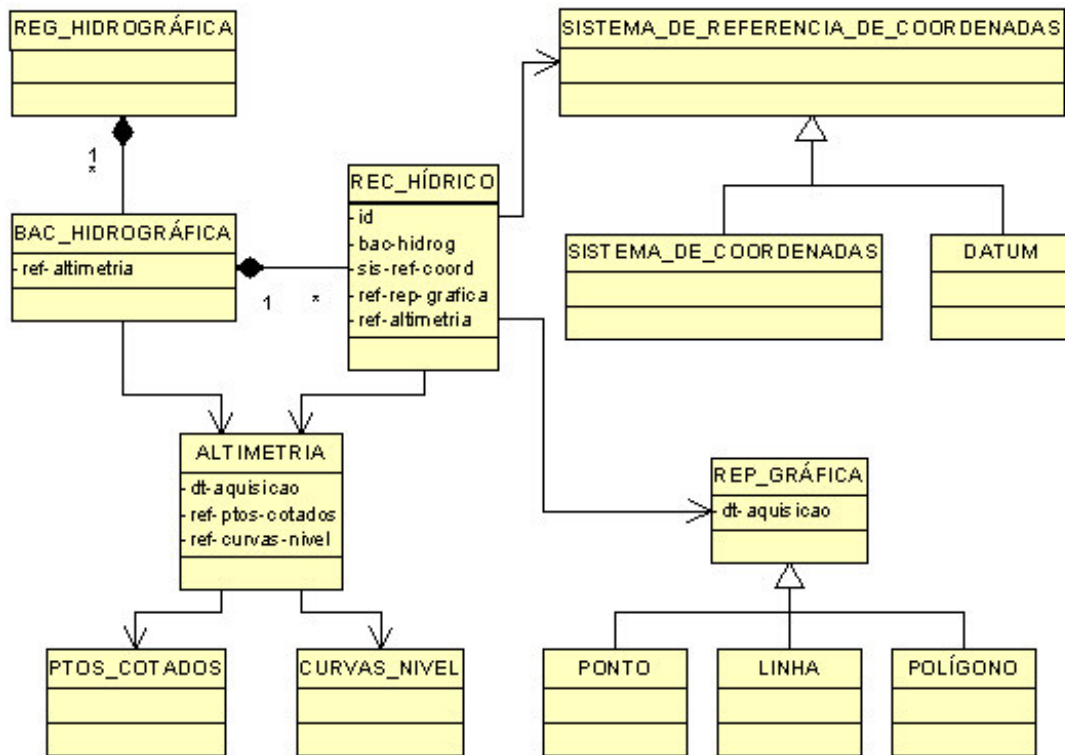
REG_HIDROGRÁFICA

1
*

BAC_HIDROGRÁFICA
- ref-altimetria

1 *

REC_HÍDRICO
- id
- bac-hidrog
- sis-ref-coord
- ref-rep-grafica
- ref-altimetria

SISTEMA_DE_REFERENCIA_DE_COORDENADAS

SISTEMA_DE_COORDENADAS

DATUM

ALTIMETRIA
- dt-aquisicao
- ref-ptos-cotados
- ref-curvas-nivel

REP_GRÁFICA
- dt-aquisicao

PTOS_COTADOS

CURVAS_NIVEL

PONTO

LINHA

POLÍGONO